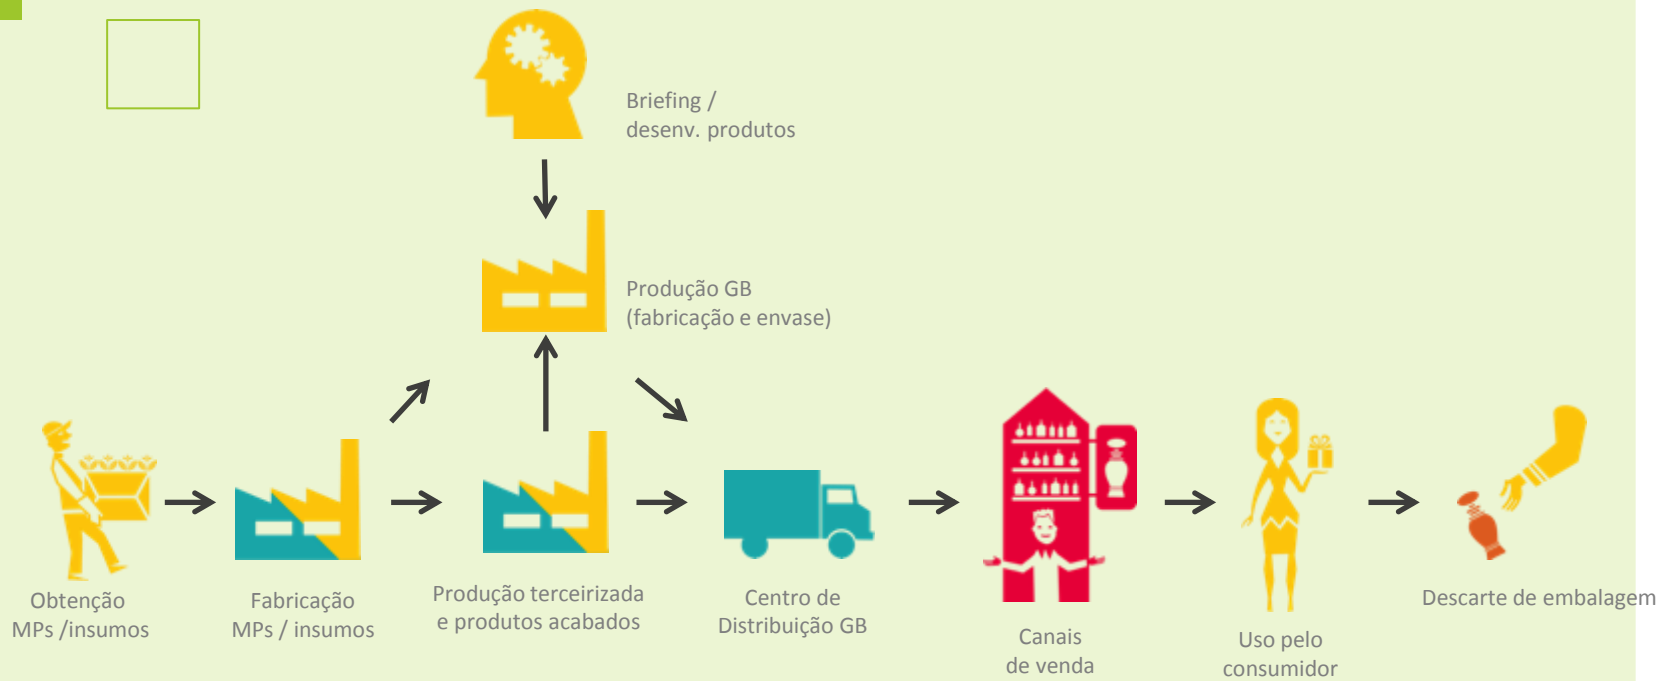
Briefing /
desenv. produtos

Produção GB
(fabricação e envase)

Obtenção
MPs /insumos

Fabricação
MPs / insumos

Produção terceirizada
e produtos acabados

Centro de
Distribuição GB

Canais
de venda

Uso pelo
consumidor

Descarte de embalagem